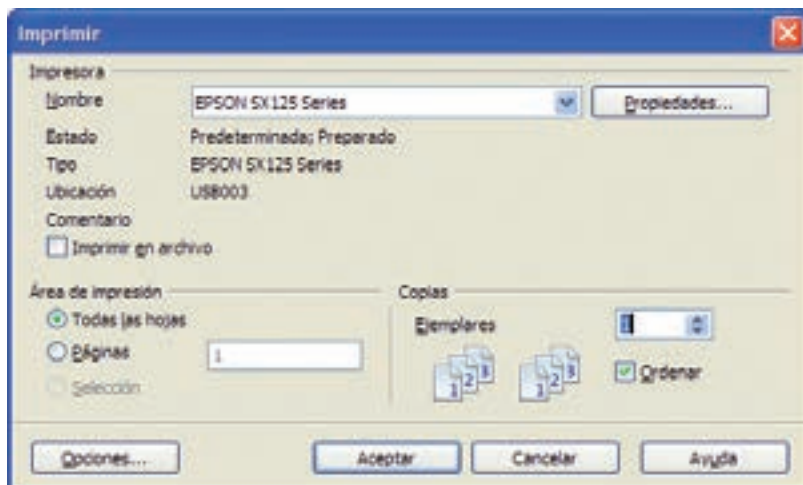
Imprimir

Impresora

Nombre EPSON SX125 Series

Propiedades...

Estado Predeterminada; Preparado

Tipo EPSON SX125 Series

Ubicación USB003

Comentario

Imprimir en archivo

Área de impresión

Todas las hojas

Páginas 1

Selección

Copias

Ejemplares 1

1 2 3

1 2 3

Ordenar

Opciones...

Aceptar

Cancelar

Ayuda